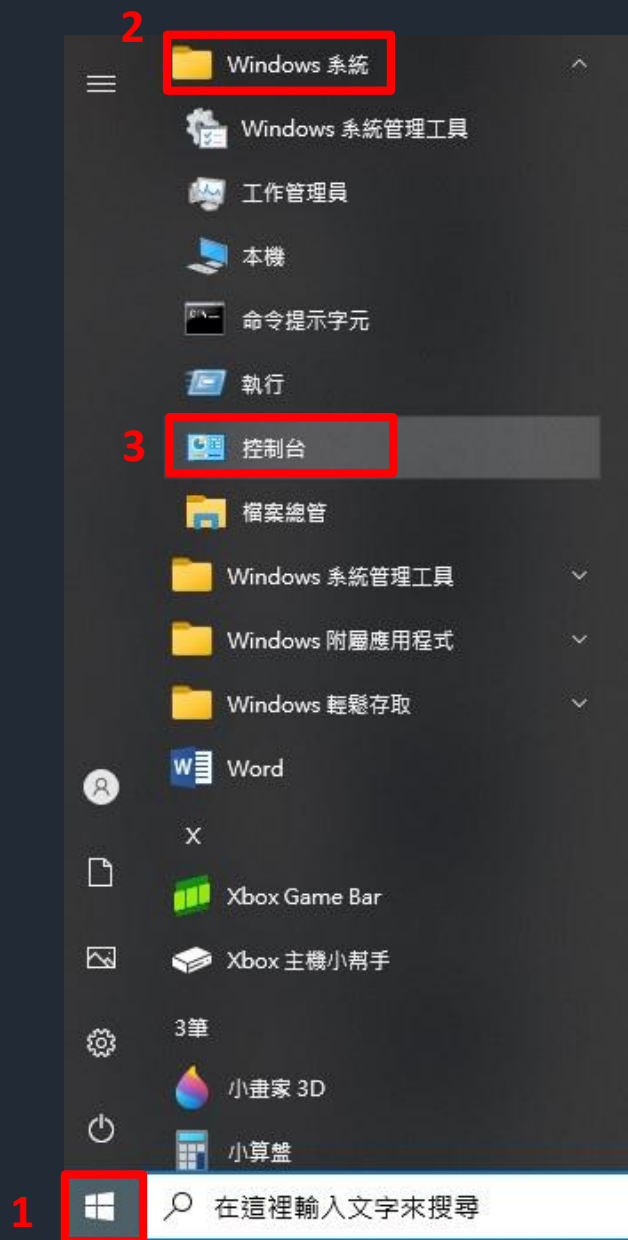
2
Windows 系統
Windows 系統管理工具
工作管理員
本機
命令提示字元
執行
3
控制台
檔案總管
Windows 系統管理工具
Windows 附屬應用程式
Windows 輕鬆存取
Word
X
Xbox Game Bar
Xbox 主機小幫手
3筆
小畫家 3D
小算盤
1
在這裡輸入文字來搜尋